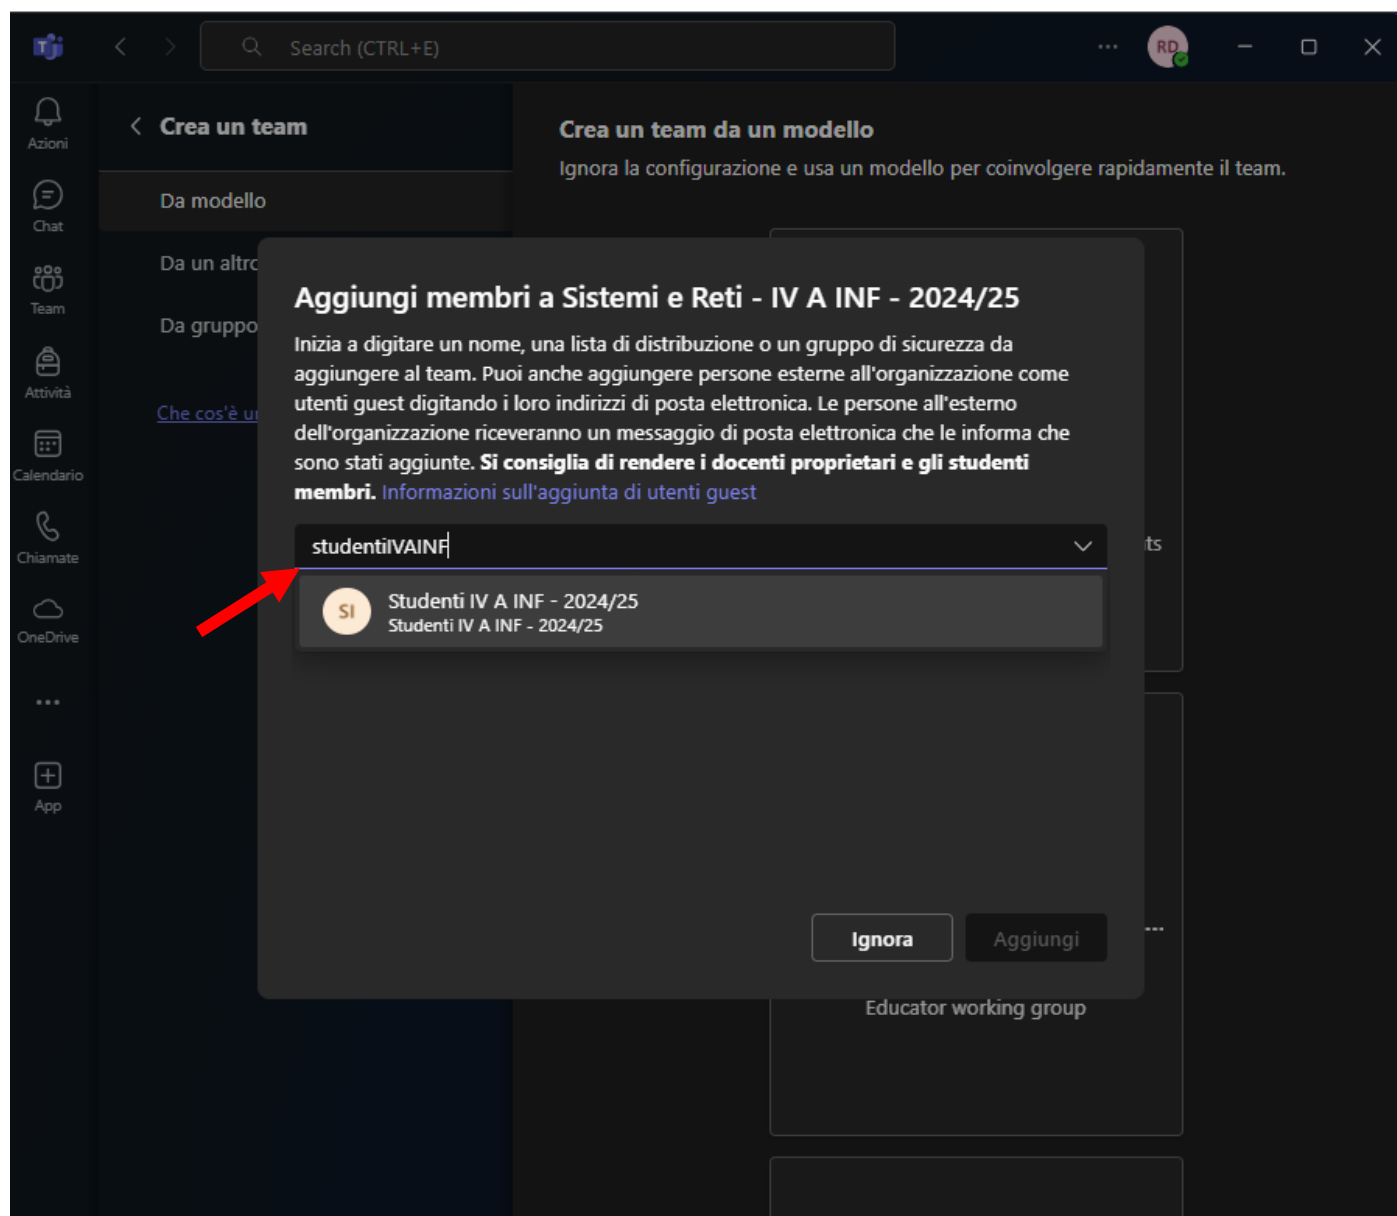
Search (CTRL+E)

RD

Azioni
Chat
Team
Attività
Calendario
Chiamate
OneDrive
...
App

Crea un team

Da modello

Da un altro

Da gruppo

Che cos'è u

Crea un team da un modello

Ignora la configurazione e usa un modello per coinvolgere rapidamente il team.

Aggiungi membri a Sistemi e Reti - IV A INF - 2024/25

Inizia a digitare un nome, una lista di distribuzione o un gruppo di sicurezza da aggiungere al team. Puoi anche aggiungere persone esterne all'organizzazione come utenti guest digitando i loro indirizzi di posta elettronica. Le persone all'esterno dell'organizzazione riceveranno un messaggio di posta elettronica che le informa che sono stati aggiunte. **Si consiglia di rendere i docenti proprietari e gli studenti membri.** Informazioni sull'aggiunta di utenti guest

studentiIVAINF

SI
Studenti IV A INF - 2024/25
Studenti IV A INF - 2024/25

ts

Ignora
Aggiungi

...

Educator working group